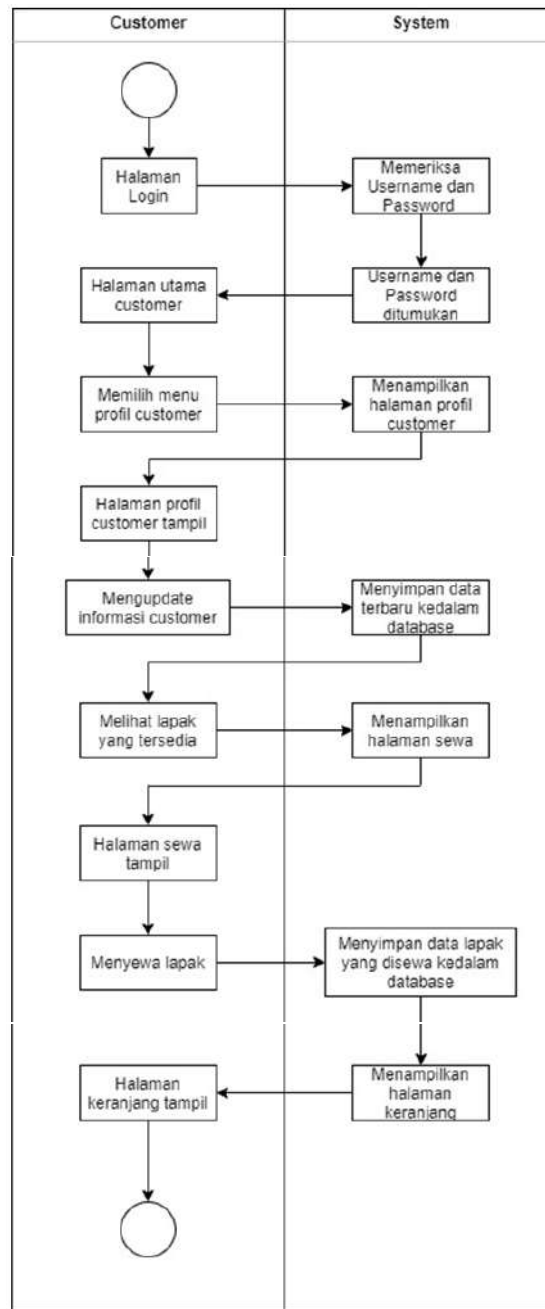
Customer

System

Halaman Login

Memeriksa Username dan Password

Username dan Password ditumukan

Halaman utama customer

Memilih menu profil customer

Menampilkan halaman profil customer

Halaman profil customer tampil

Mengupdate informasi customer

Menyimpan data terbaru kedalam database

Melihat lapak yang tersedia

Menampilkan halaman sewa

Halaman sewa tampil

Menyewa lapak

Menyimpan data lapak yang disewa kedalam database

Menampilkan halaman keranjang

Halaman keranjang tampil